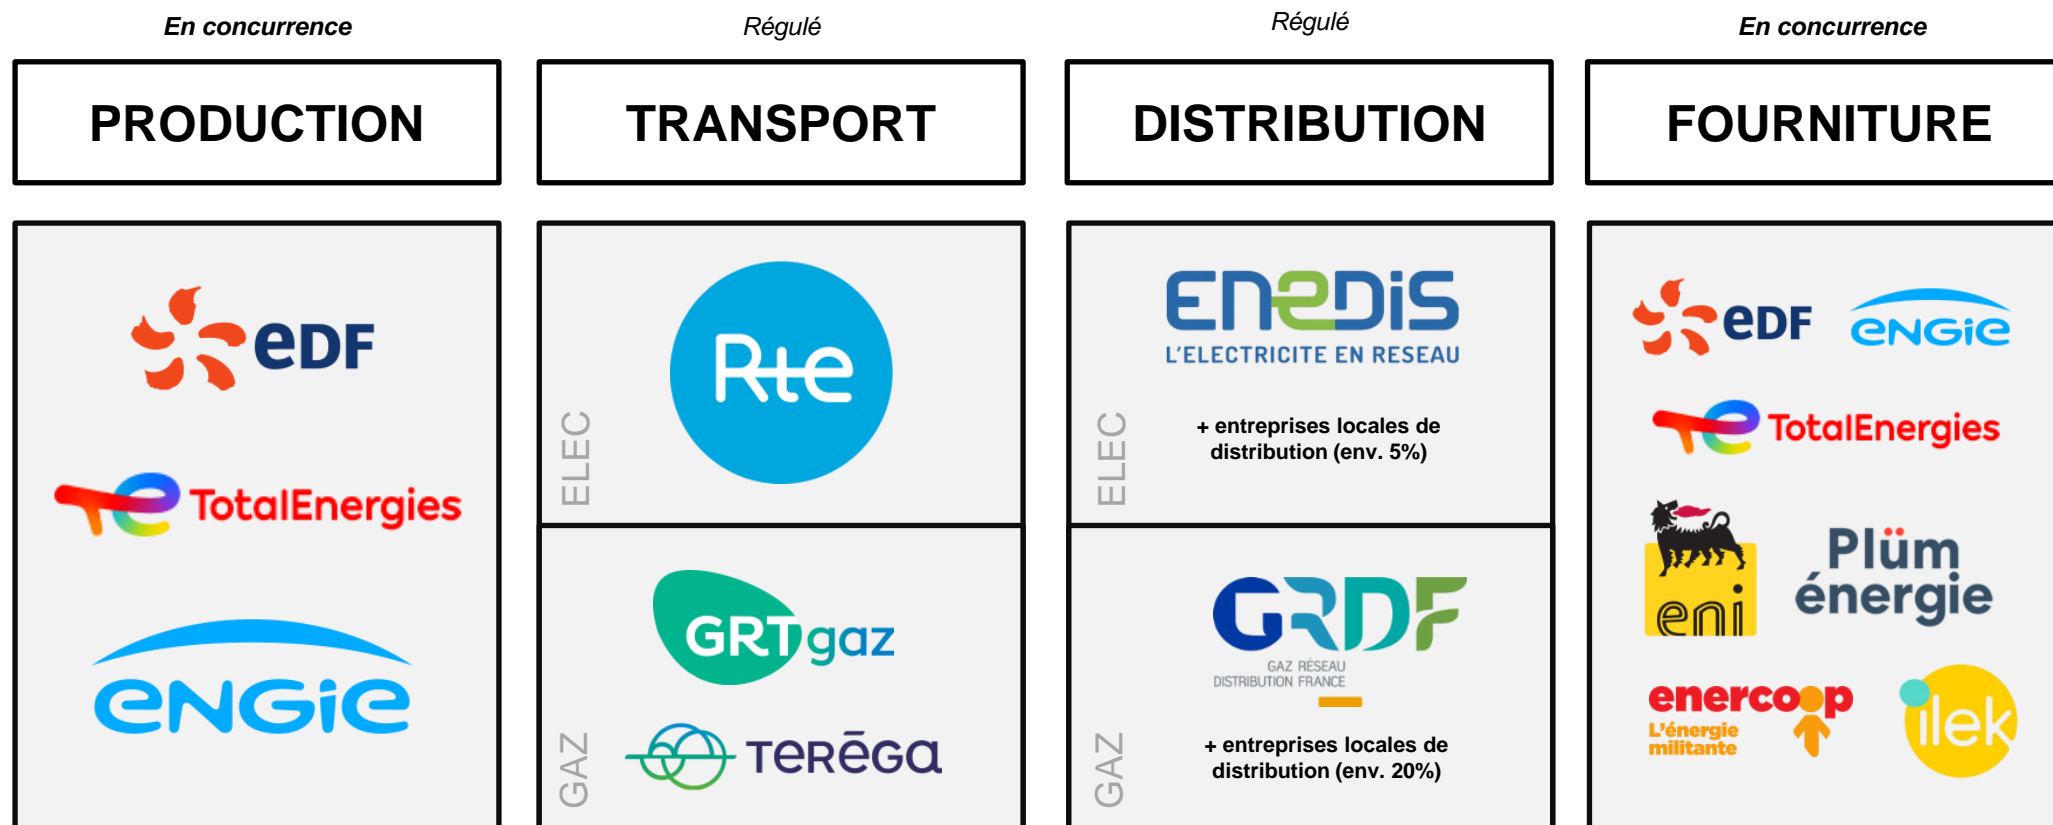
En concurrence

PRODUCTION

EDF

TotalEnergies

ENGIE

Régulé

TRANSPORT

ELEC

Rte

GAZ

GRTgaz

TERĒGA

Régulé

DISTRIBUTION

ELEC

ENEDIS
L'ELECTRICITE EN RESEAU

+ entreprises locales de distribution (env. 5%)

GAZ

GRDF
GAZ RÉSEAU DISTRIBUTION FRANCE

+ entreprises locales de distribution (env. 20%)

En concurrence

FOURNITURE

EDF

ENGIE

TotalEnergies

eni

Plüm énergie

enercoop
L'énergie militante

ilek